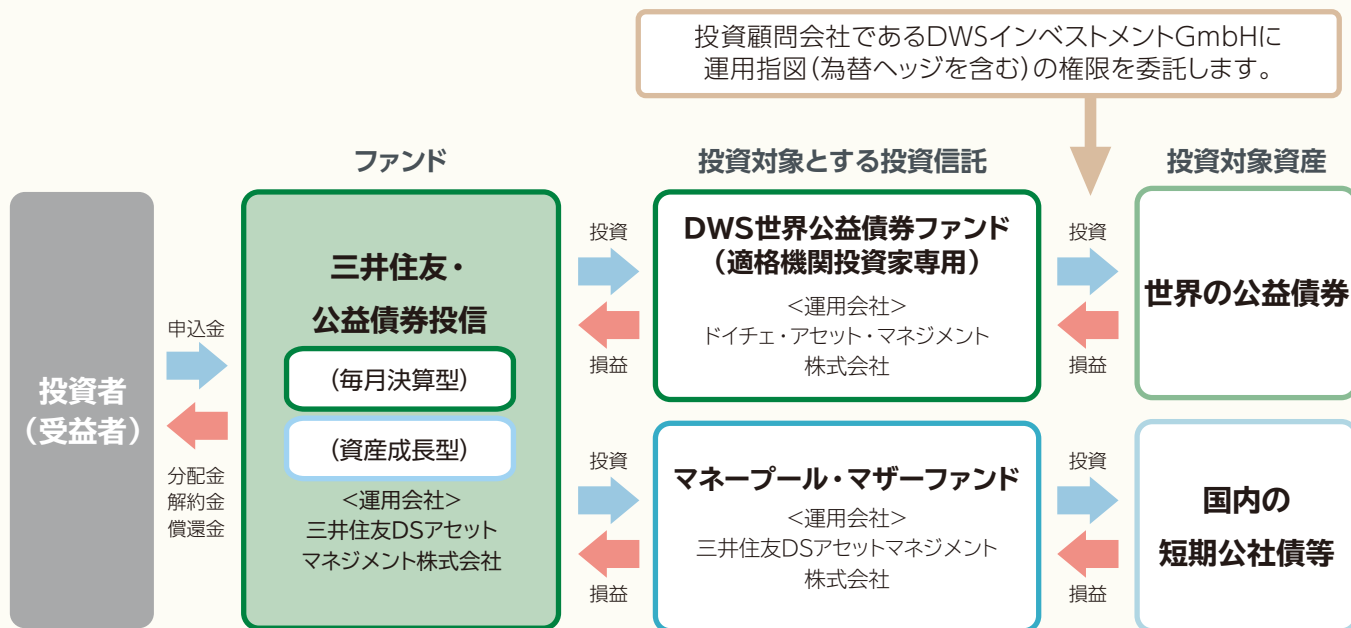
投資顧問会社であるDWSインベストメントGmbHに運用指図（為替ヘッジを含む）の権限を委託します。

ファンド

投資対象とする投資信託

投資対象資産

投資者（受益者）

申込金

分配金
解約金
償還金

三井住友・公益債券投信

（毎月決算型）

（資産成長型）

<運用会社>
三井住友DSアセットマネジメント株式会社

投資

損益

DWS世界公益債券ファンド（適格機関投資家専用）

<運用会社>
ドイチェ・アセット・マネジメント株式会社

投資

損益

世界の公益債券

投資

損益

マネープール・マザーファンド

<運用会社>
三井住友DSアセットマネジメント株式会社

投資

損益

国内の短期公社債等